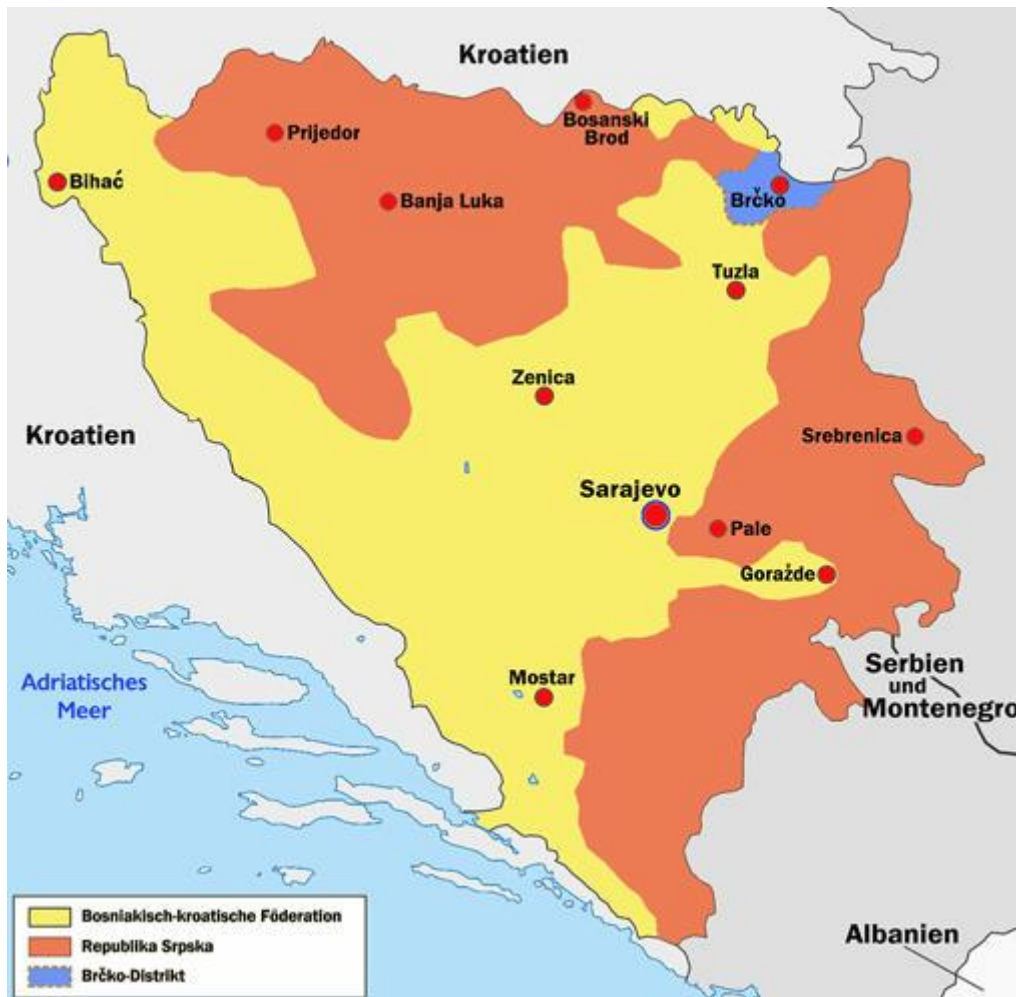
Kroatien

Prijedor

Bosanski Brod

Bihać

Banja Luka

Brčko

Tuzla

Zenica

Kroatien

Srebrenica

Sarajevo

Pale

Goražde

Adriatisches Meer

Mostar

Serbien und Montenegro

Albanien

Bosniakisch-kroatische Föderation

Republika Srpska

Brčko-Distrikt